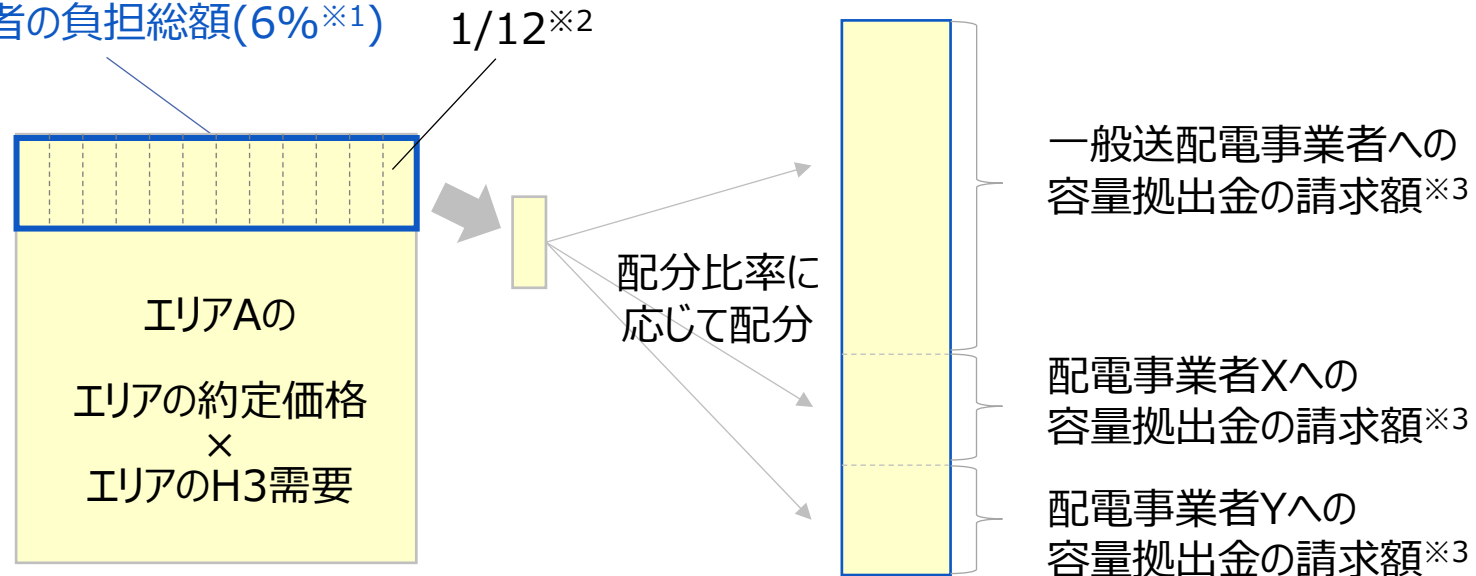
者の負担総額(6%※1)

1/12※2

エリアAの

エリアの約定価格
×
エリアのH3需要

配分比率に応じて配分

一般送配電事業者への容量拠出金の請求額※3

配電事業者Xへの容量拠出金の請求額※3

配電事業者Yへの容量拠出金の請求額※3